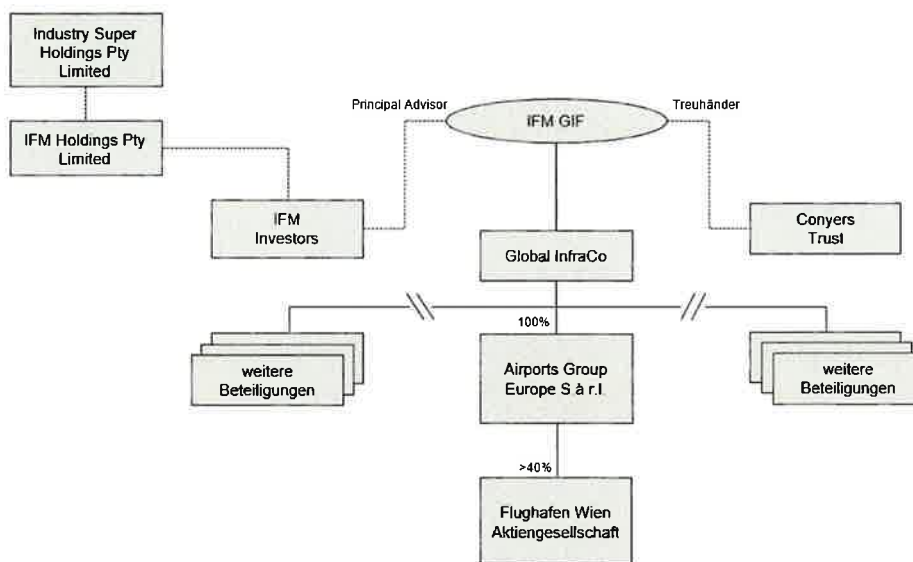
Industry Super Holdings Pty Limited

IFM Holdings Pty Limited

Principal Advisor

IFM GIF

Treuhänder

IFM Investors

Global InfraCo

Conyers Trust

100%

weitere Beteiligungen

Airports Group Europe S à r.l.

weitere Beteiligungen

>40%

Flughafen Wien Aktiengesellschaft